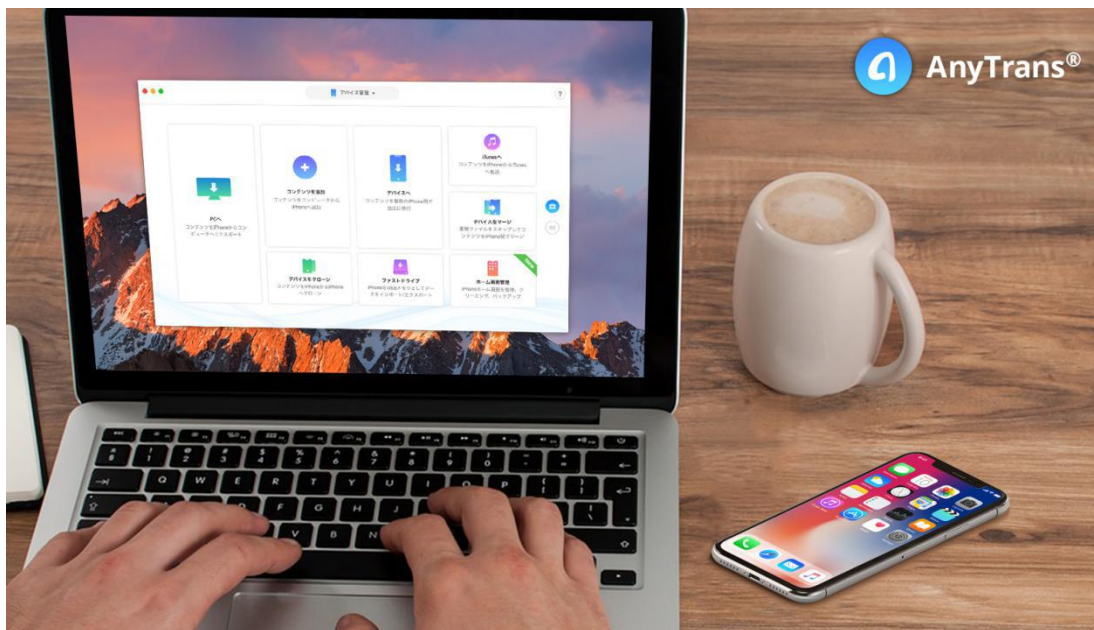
AnyTrans®

デバイス管理

PCへ
コンテンツをiPhoneからコンピューターへエクスポート

コンテンツを追加
コンテンツをコンピューターからiPhoneへ追加

デバイスへ
コンテンツを現在のiPhoneから別のデバイスへ移行

iTunesへ
コンテンツをiPhoneからiTunesへ転送

デバイスをマージ
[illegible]

デバイスをクローン
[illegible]

ファストドライブ
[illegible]

ホーム画面管理
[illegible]